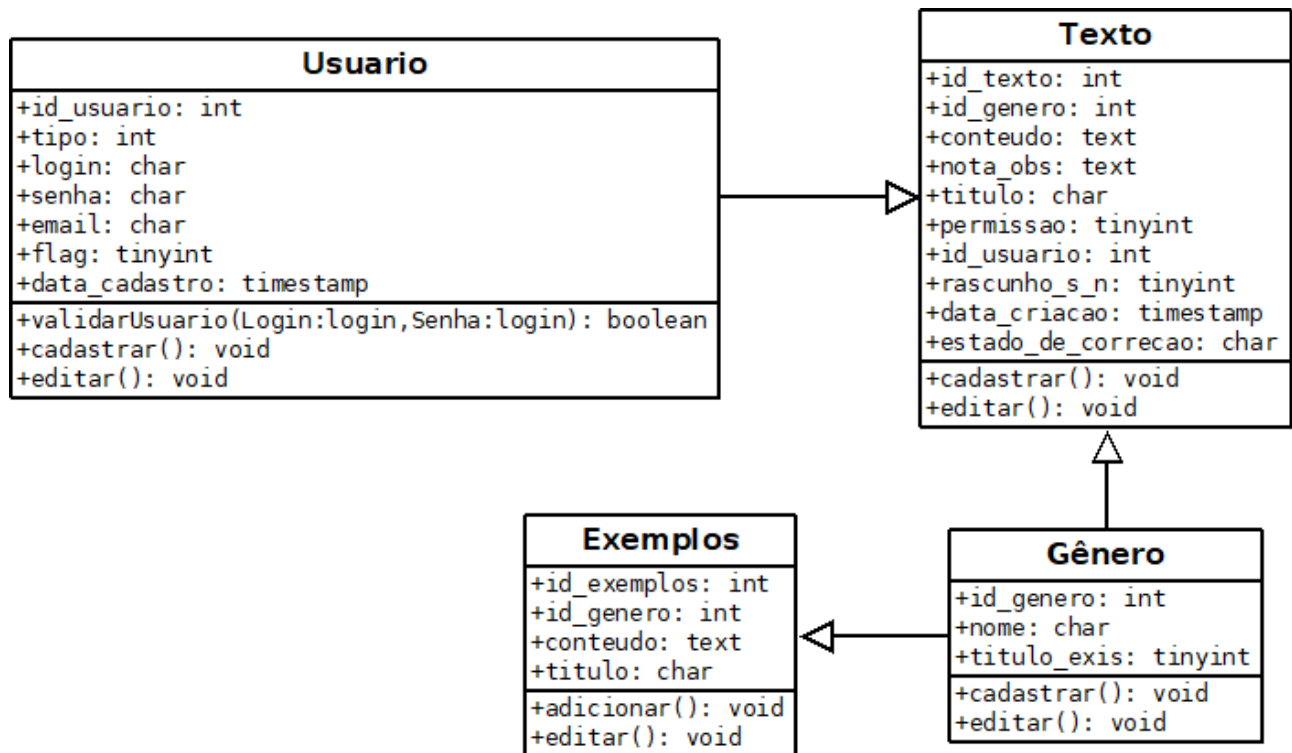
Usuario

+id_usuario: int
+tipo: int
+login: char
+senha: char
+email: char
+flag: tinyint
+data_cadastro: timestamp

+validarUsuario(Login:login,Senha:login): boolean
+cadastrar(): void
+editar(): void

Texto

+id_texto: int
+id_genero: int
+conteudo: text
+nota_obs: text
+titulo: char
+permissao: tinyint
+id_usuario: int
+rascunho_s_n: tinyint
+data_criacao: timestamp
+estado_de_correcao: char

+cadastrar(): void
+editar(): void

Exemplos

+id_exemplos: int
+id_genero: int
+conteudo: text
+titulo: char

+adicionar(): void
+editar(): void

Gênero

+id_genero: int
+nome: char
+titulo_exis: tinyint

+cadastrar(): void
+editar(): void